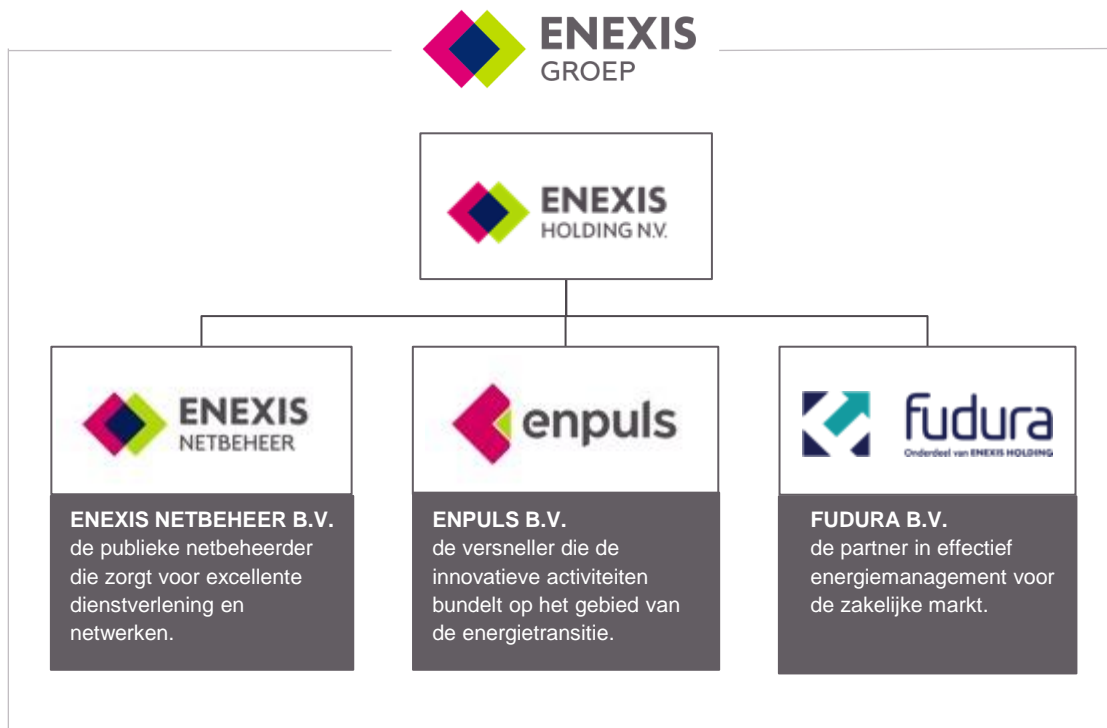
ENEXIS
GROEP

ENEXIS
HOLDING N.V.

ENEXIS
NETBEHEER

**ENEXIS NETBEHEER B.V.**
de publieke netbeheerder die zorgt voor excellente dienstverlening en netwerken.

enpuls

**ENPULS B.V.**
de versneller die de innovatieve activiteiten bundelt op het gebied van de energietransitie.

fudura
Onderdeel van ENEXIS HOLDING

**FUDURA B.V.**
de partner in effectief energiemanagement voor de zakelijke markt.